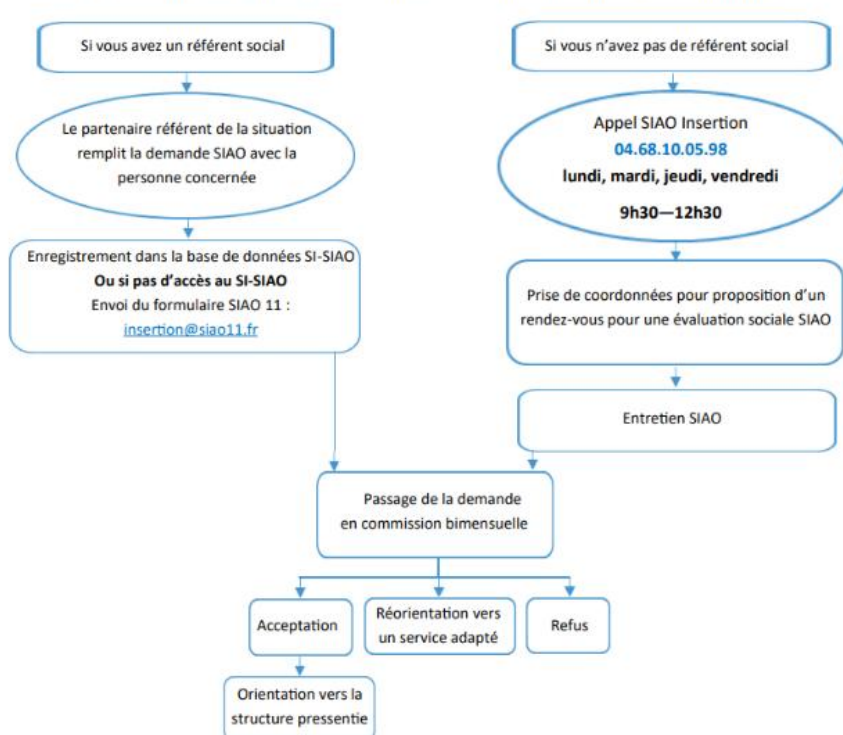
Si vous avez un référent social

Si vous n'avez pas de référent social

Le partenaire référent de la situation remplit la demande SIAO avec la personne concernée

Appel SIAO Insertion
04.68.10.05.98
lundi, mardi, jeudi, vendredi
9h30—12h30

Enregistrement dans la base de données SI-SIAO
Ou si pas d'accès au SI-SIAO
Envoi du formulaire SIAO 11 :
insertion@siao11.fr

Prise de coordonnées pour proposition d'un rendez-vous pour une évaluation sociale SIAO

Entretien SIAO

Passage de la demande en commission bimensuelle

Acceptation

Réorientation vers un service adapté

Refus

Orientation vers la structure pressentie